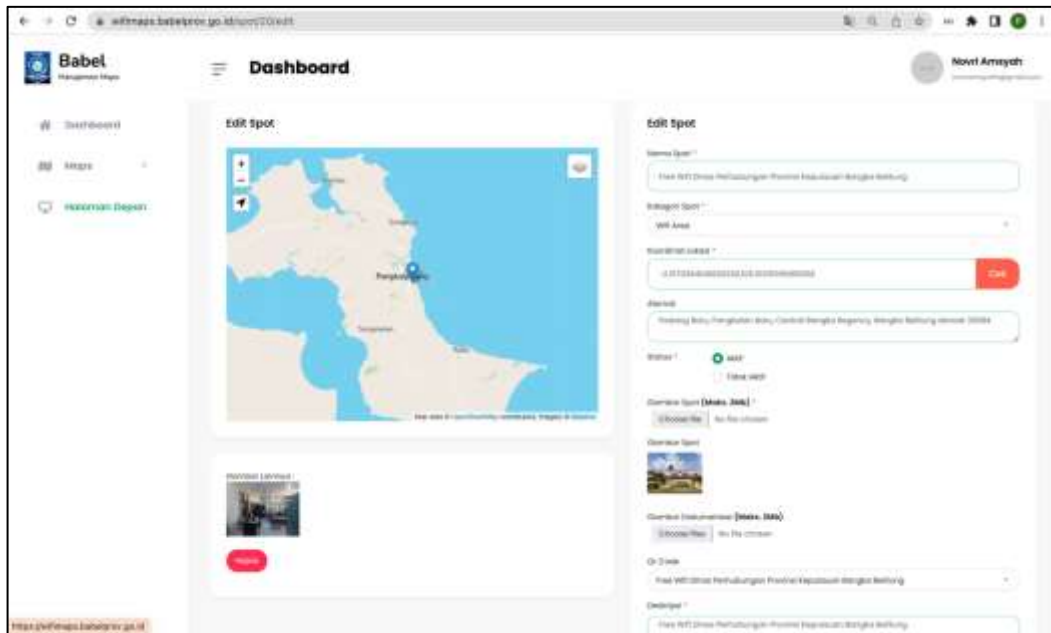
wifimaps.babelprov.go.id/spot/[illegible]/edit

Babel
Manajemen Maps

Dashboard

Novri Amsyah
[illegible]

Dashboard
Maps
Halaman Depan

Edit Spot

+
−

Pangkalpinang

Map data © OpenStreetMap contributors, Imagery © Mapbox

Gambar Lainnya :

Hapus

Edit Spot

Nama Spot *
Free Wifi Dinas Perhubungan Provinsi Kepulauan Bangka Belitung

Kategori Spot *
Wifi Area

Koordinat Lokasi *
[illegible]
Cari

Alamat
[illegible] Bangka Belitung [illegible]

Status *
Aktif
Tidak Aktif

Gambar Spot (Maks. 2Mb) *
Choose file No file chosen

Gambar Spot

Gambar Dokumentasi (Maks. 2Mb)
Choose files No file chosen

Qr Code
Free Wifi Dinas Perhubungan Provinsi Kepulauan Bangka Belitung

Deskripsi *
Free Wifi Dinas Perhubungan Provinsi Kepulauan Bangka Belitung

https://wifimaps.babelprov.go.id